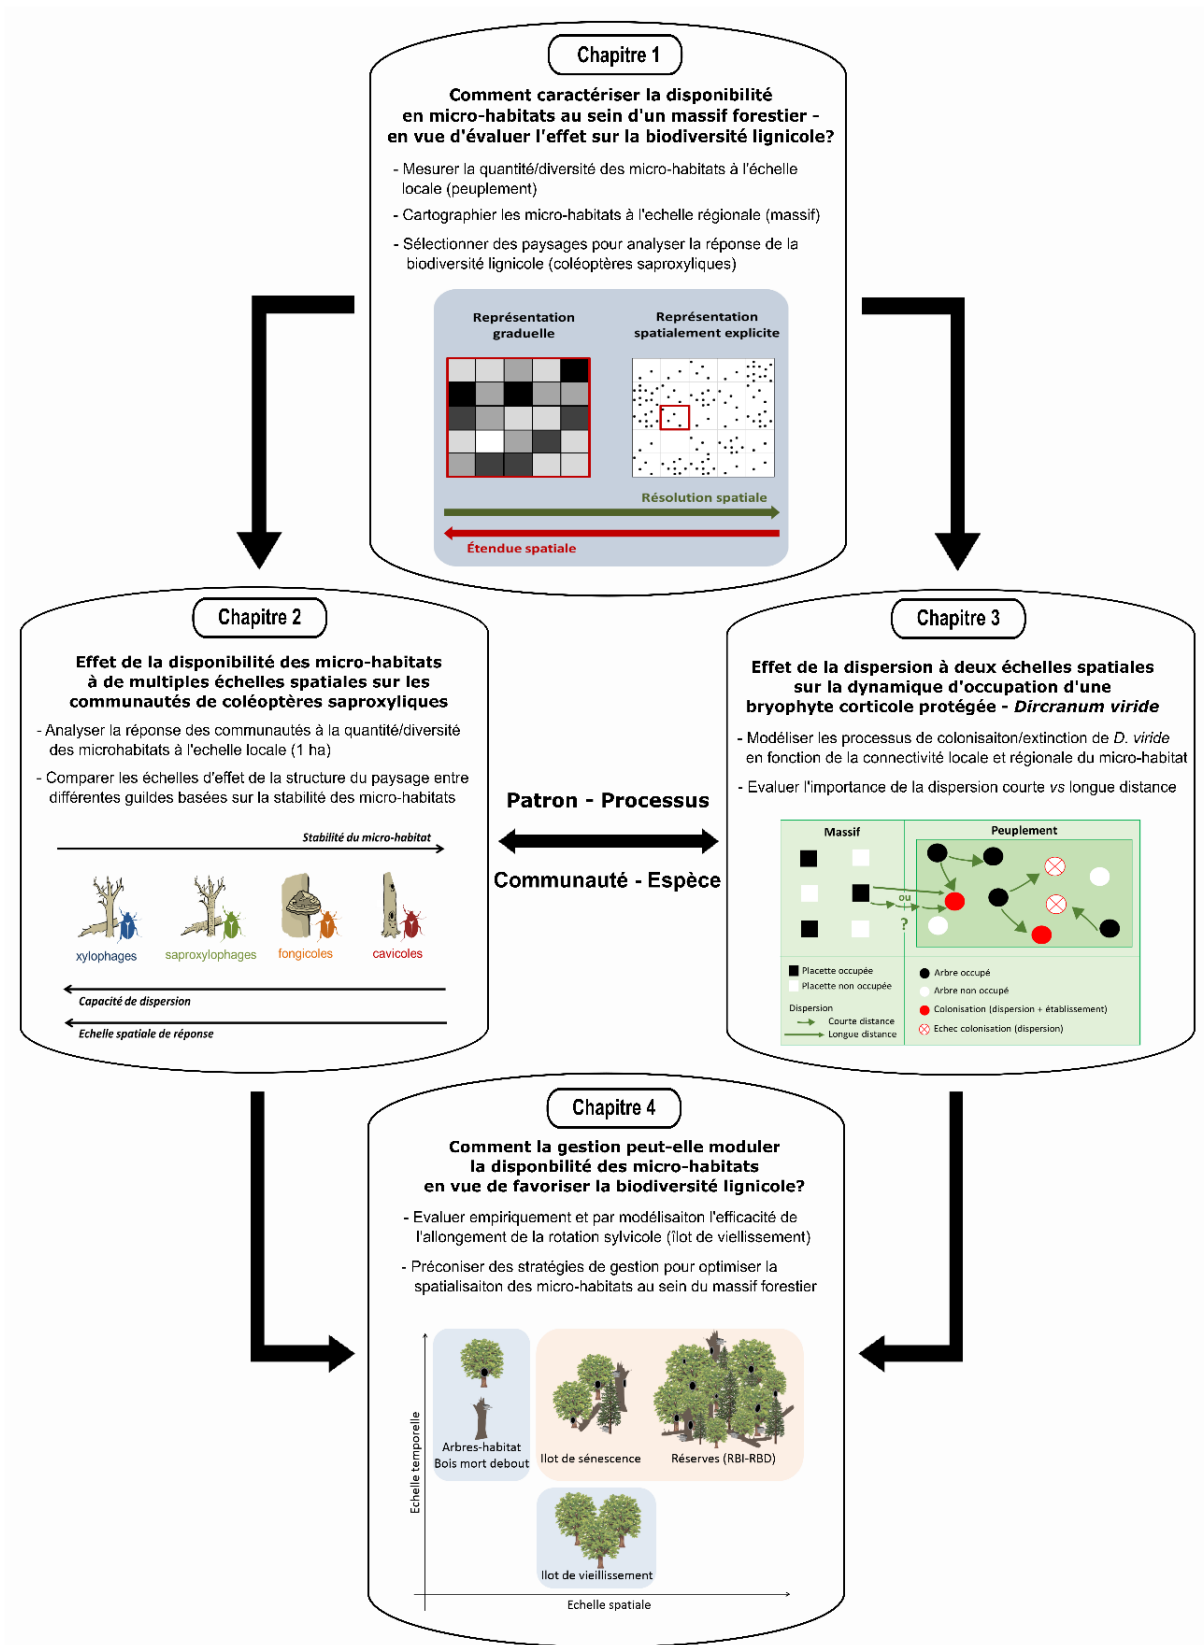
Chapitre 1

Comment caractériser la disponibilité en micro-habitats au sein d'un massif forestier - en vue d'évaluer l'effet sur la biodiversité lignicole?

- Mesurer la quantité/diversité des micro-habitats à l'échelle locale (peuplement)
- Cartographier les micro-habitats à l'echelle régionale (massif)
- Sélectionner des paysages pour analyser la réponse de la biodiversité lignicole (coléoptères saproxyliques)

Représentation graduelle

Représentation spatialement explicite

Résolution spatiale

Étendue spatiale

Chapitre 2

Effet de la disponibilité des micro-habitats à de multiples échelles spatiales sur les communautés de coléoptères saproxyliques

- Analyser la réponse des communautés à la quantité/diversité des microhabitats à l'echelle locale (1 ha)
- Comparer les échelles d'effet de la structure du paysage entre différentes guildes basées sur la stabilité des micro-habitats

Stabilité du micro-habitat

xylophages

saproxylophages

fongicoles

cavicoles

Capacité de dispersion

Echelle spatiale de réponse

Patron - Processus

Communauté - Espèce

Chapitre 3

Effet de la dispersion à deux échelles spatiales sur la dynamique d'occupation d'une bryophyte corticole protégée - Dircranum viride

- Modéliser les processus de colonisaiton/extinction de D. viride en fonction de la connectivité locale et régionale du micro-habitat
- Evaluer l'importance de la dispersion courte vs longue distance

Massif

Peuplement

ou

?

Placette occupée

Placette non occupée

Dispersion

Courte distance

Longue distance

Arbre occupé

Arbre non occupé

Colonisation (dispersion + établissement)

Echec colonisation (dispersion)

Chapitre 4

Comment la gestion peut-elle moduler la disponbilité des micro-habitats en vue de favoriser la biodiversité lignicole?

- Evaluer empiriquement et par modélisaiton l'efficacité de l'allongement de la rotation sylvicole (îlot de viellissement)
- Préconiser des stratégies de gestion pour optimiser la spatialisaiton des micro-habitats au sein du massif forestier

Echelle temporelle

Arbres-habitat
Bois mort debout

Ilot de sénescence

Réserves (RBI-RBD)

Ilot de vieillissement

Echelle spatiale